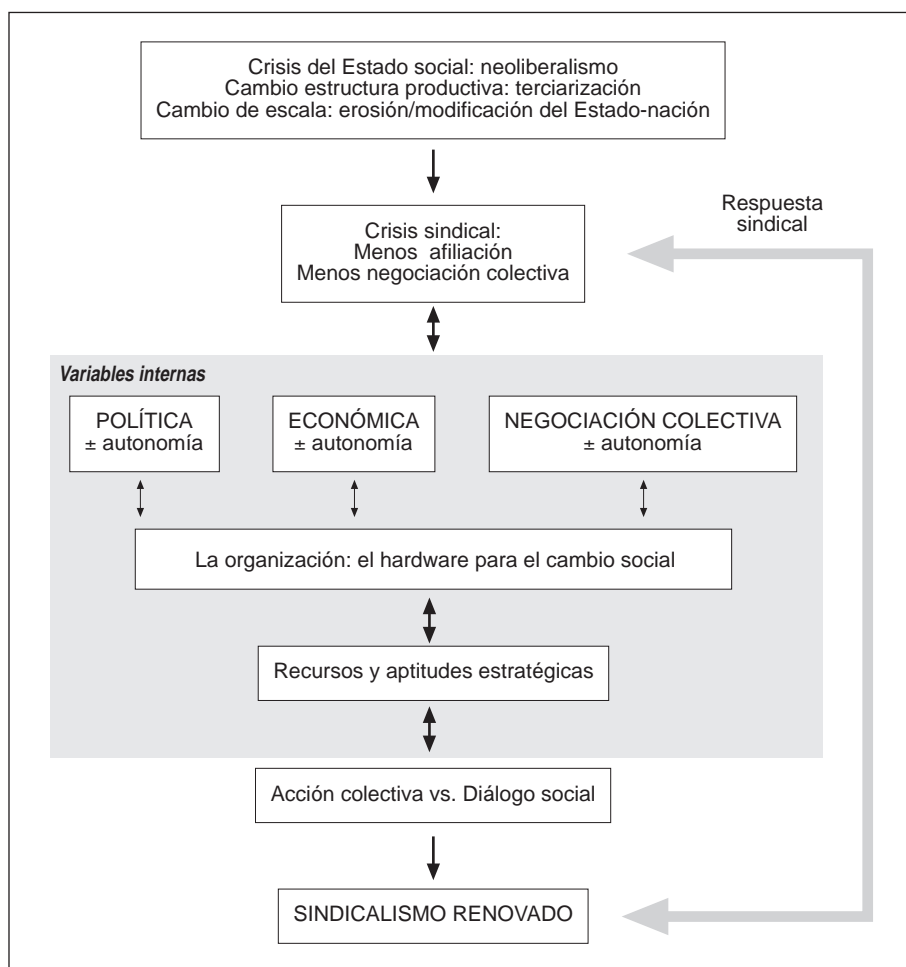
Crisis del Estado social: neoliberalismo
Cambio estructura productiva: terciarización
Cambio de escala: erosión/modificación del Estado-nación

Respuesta sindical

Crisis sindical:
Menos afiliación
Menos negociación colectiva

Variables internas

POLÍTICA
± autonomía

ECONÓMICA
± autonomía

NEGOCIACIÓN COLECTIVA
± autonomía

La organización: el hardware para el cambio social

Recursos y aptitudes estratégicas

Acción colectiva vs. Diálogo social

SINDICALISMO RENOVADO